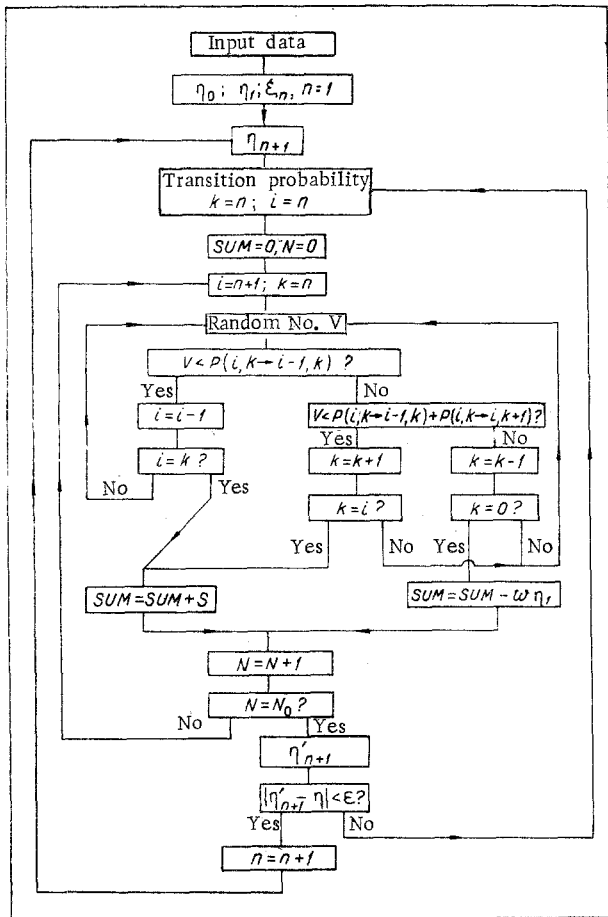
Input data

$\eta_0$; $\eta_1$; $\xi_n$, $n=1$

$\eta_{n+1}$

Transition probability
$k=n$; $i=n$

$SUM=0$; $N=0$

$i=n+1$; $k=n$

Random No. V

$V<P(i,k\rightarrow i-1,k)$ ?

Yes

No

$i=i-1$

$V<P(i,k\rightarrow i-1,k)+P(i,k\rightarrow i,k+1)$?

Yes

No

$i=k$ ?

$k=k+1$

$k=k-1$

No

Yes

$k=i$ ?

$k=0$ ?

Yes

No

Yes

No

$SUM=SUM+S$

$SUM=SUM-\omega\eta_1$

$N=N+1$

$N=N_0$ ?

No

Yes

$\eta'_{n+1}$

$|\eta'_{n+1}-\eta|<\varepsilon$?

Yes

No

$n=n+1$